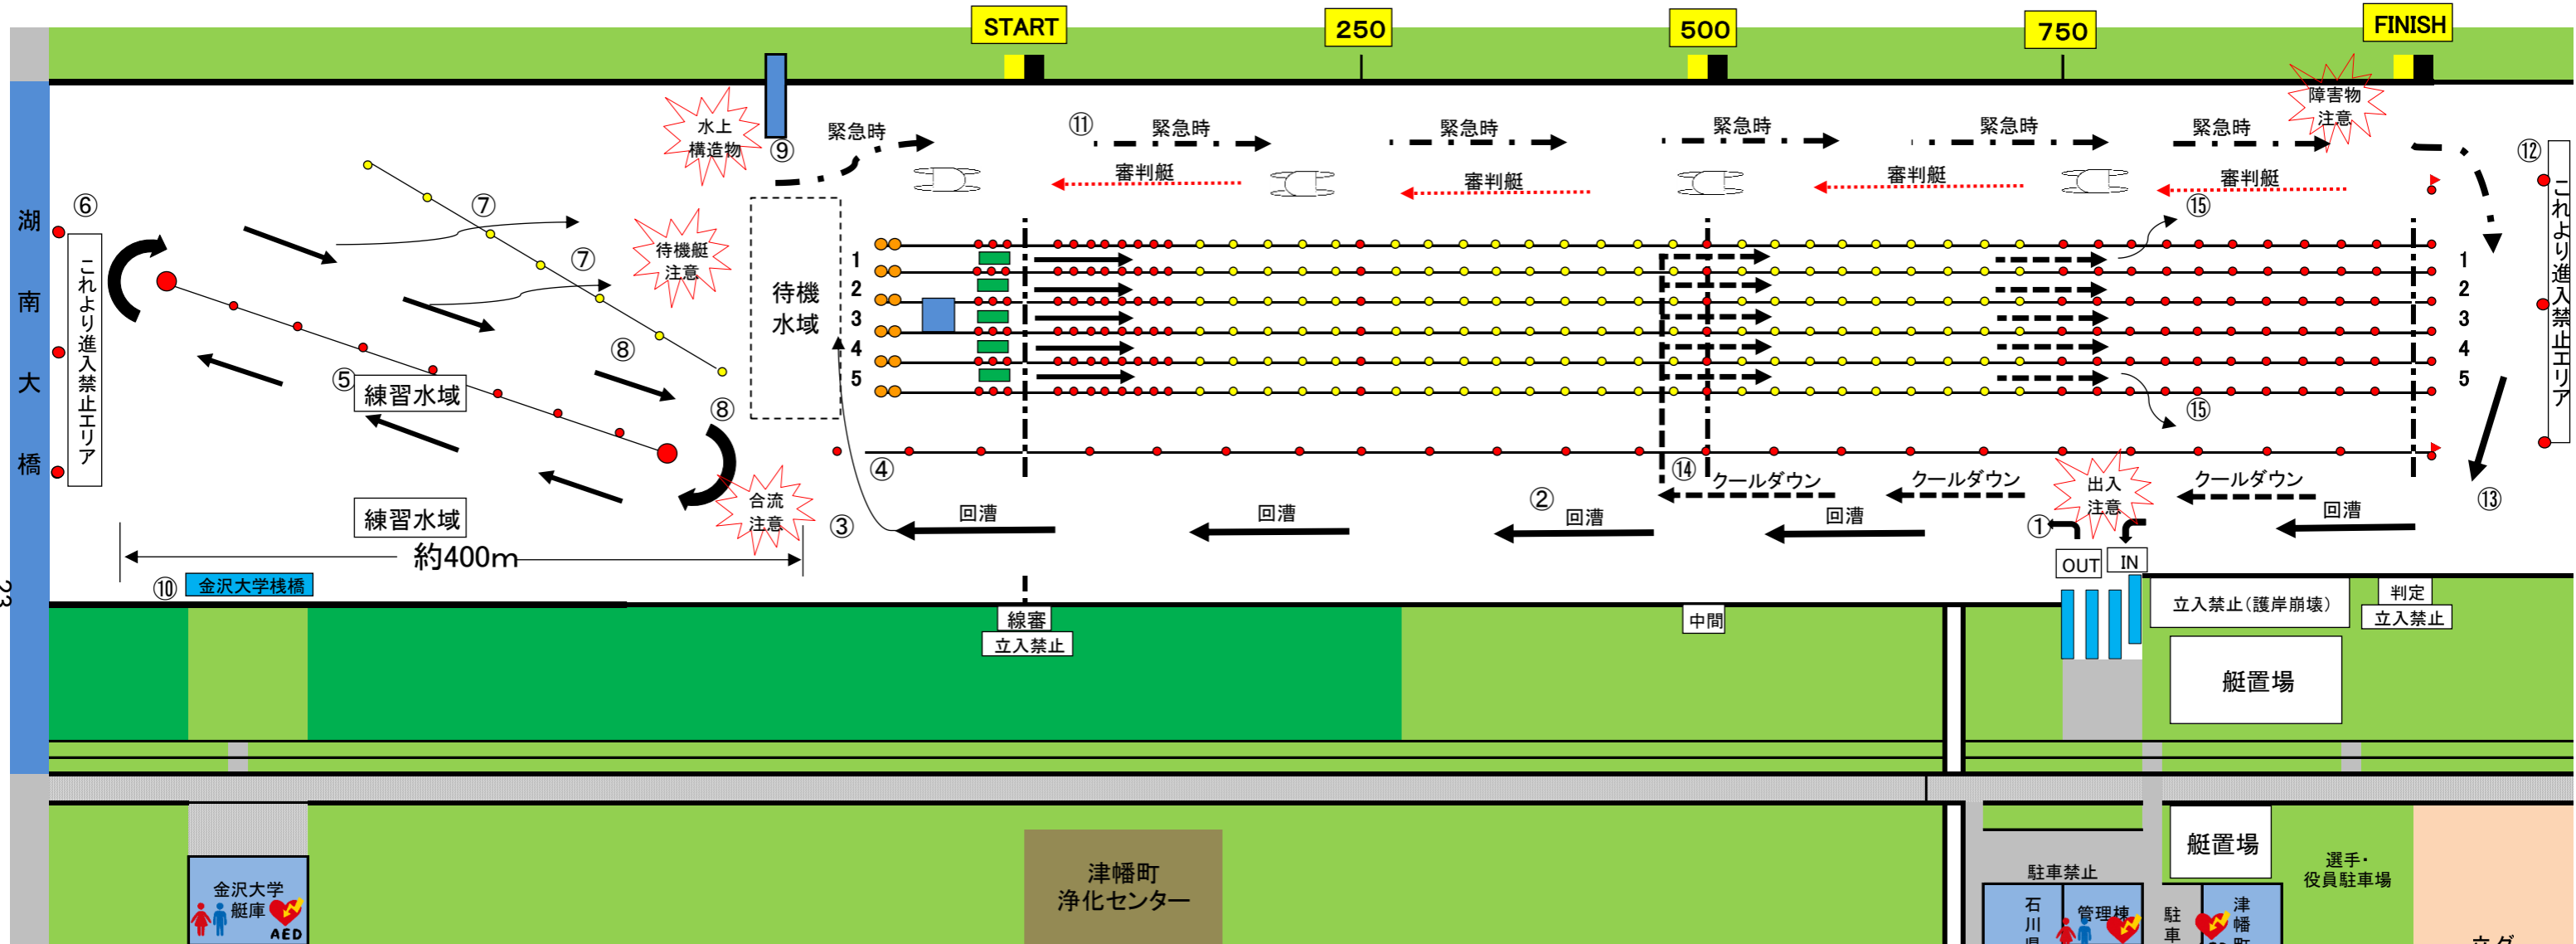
START
250
500
750
FINISH

湖
南
大
橋

⑥
これより進入禁止エリア

水上
構造物
⑨
緊急時
⑪
緊急時
緊急時
緊急時
緊急時
緊急時
障害物
注意

審判艇
審判艇
審判艇
審判艇

⑦
⑦
待機艇
注意
待機
水域

⑧
⑧
⑤
練習水域
練習水域
合流
注意
③
④
約400m
⑩ 金沢大学桟橋

1
2
3
4
5

⑫
これより進入禁止エリア
1
2
3
4
5
⑮
⑮
⑬
⑭
クールダウン
クールダウン
クールダウン
出入
注意
②
回漕
回漕
回漕
回漕
回漕
回漕
①
OUT
IN

線審
立入禁止
中間
立入禁止（護岸崩壊）
判定
立入禁止
艇置場
艇置場
選手・
役員駐車場
駐車禁止
石
川
管理棟
駐
車
津
幡
金沢大学
艇庫
AED
津幡町
浄化センター